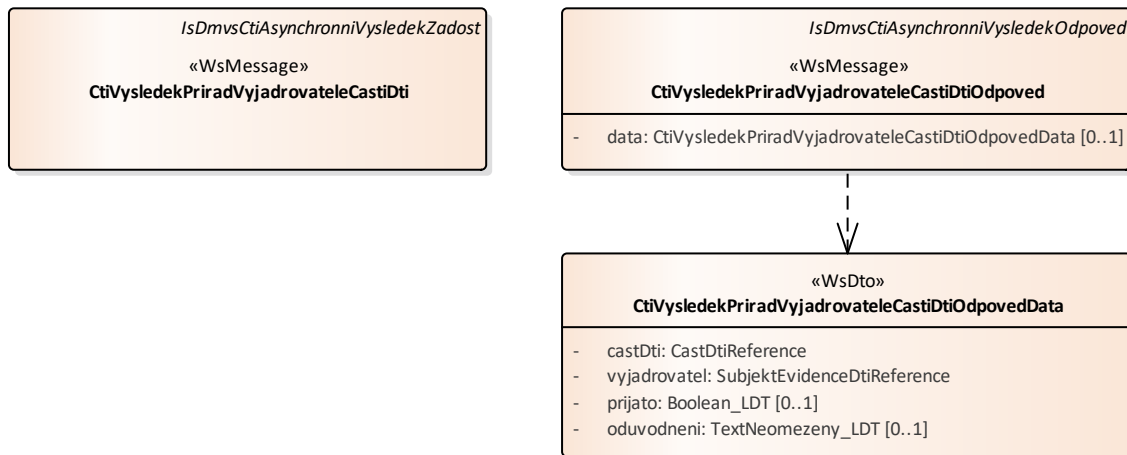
IsDmvsCtiAsynchronniVysledekZadost

«WsMessage»
**CtiVysledekPriradVyjadrovateleCastiDti**

IsDmvsCtiAsynchronniVysledekOdpoved

«WsMessage»
**CtiVysledekPriradVyjadrovateleCastiDtiOdpoved**

- data: CtiVysledekPriradVyjadrovateleCastiDtiOdpovedData [0..1]

«WsDto»
**CtiVysledekPriradVyjadrovateleCastiDtiOdpovedData**

- castDti: CastDtiReference
- vyjadrovatel: SubjektEvidenceDtiReference
- prijato: Boolean_LDT [0..1]
- oduvodneni: TextNeomezeny_LDT [0..1]